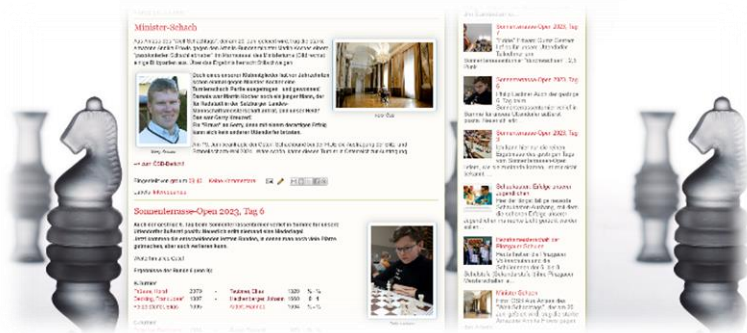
Minister-Schach

Aus Anlass des "Groß Schachtages" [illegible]

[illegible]

Georg Grasser

Nol Gala

<< zum CSB-Bericht

Eingestellt von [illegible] um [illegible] Keine Kommentare

Labels: Meisterschaften

Sonnenterrasse-Open 2023, Tag 6

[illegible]

Ergebnisse der Runde 6 (von 9)

Schwarz

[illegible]

Sonnenterrasse-Open 2023, Tag 7

Sonnenterrasse-Open 2023, Tag 6

Schachklub: Erfolge unserer Jugendlichen

Familienmeisterschaft im Ötztaler Schach

Minister-Schach